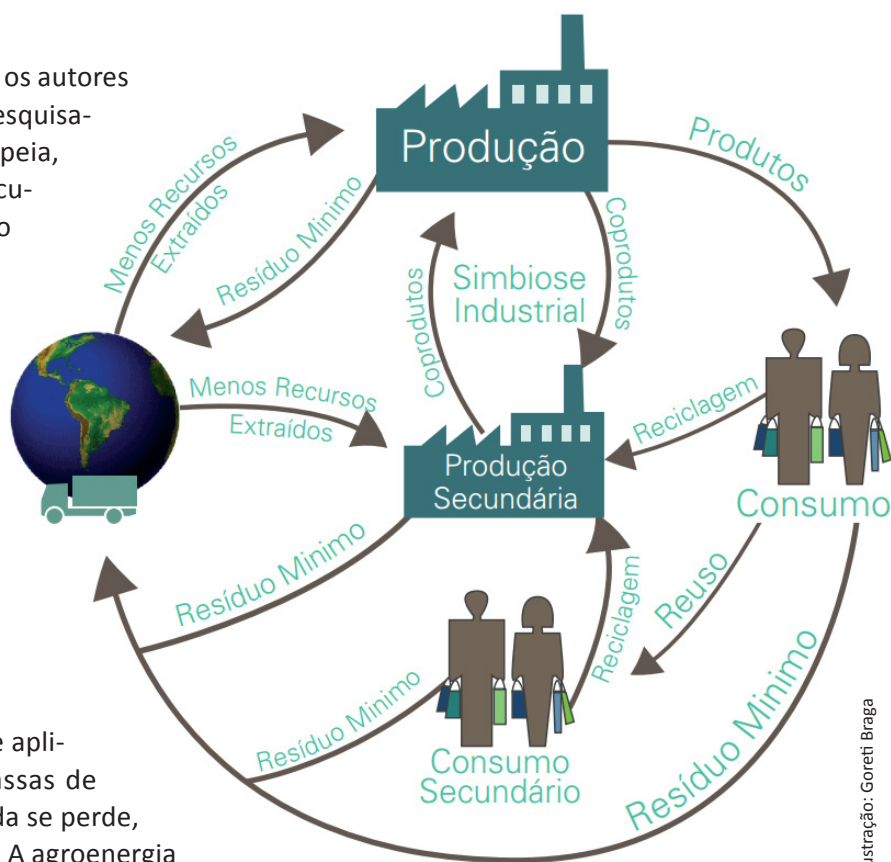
os autores
esquisa-
peia,
cu-
o

e apli-
ssas de
la se perde,
A agroenergia

Produção

Produtos

Menos Recursos Extraídos

Resíduo Mínimo

Coprodutos

Simbiose Industrial

Coprodutos

Menos Recursos Extraídos

Produção Secundária

Reciclagem

Consumo

Resíduo Mínimo

Reuso

Reciclagem

Resíduo Mínimo

Consumo Secundário

Resíduo Mínimo

Ilustração: Goreti Braga